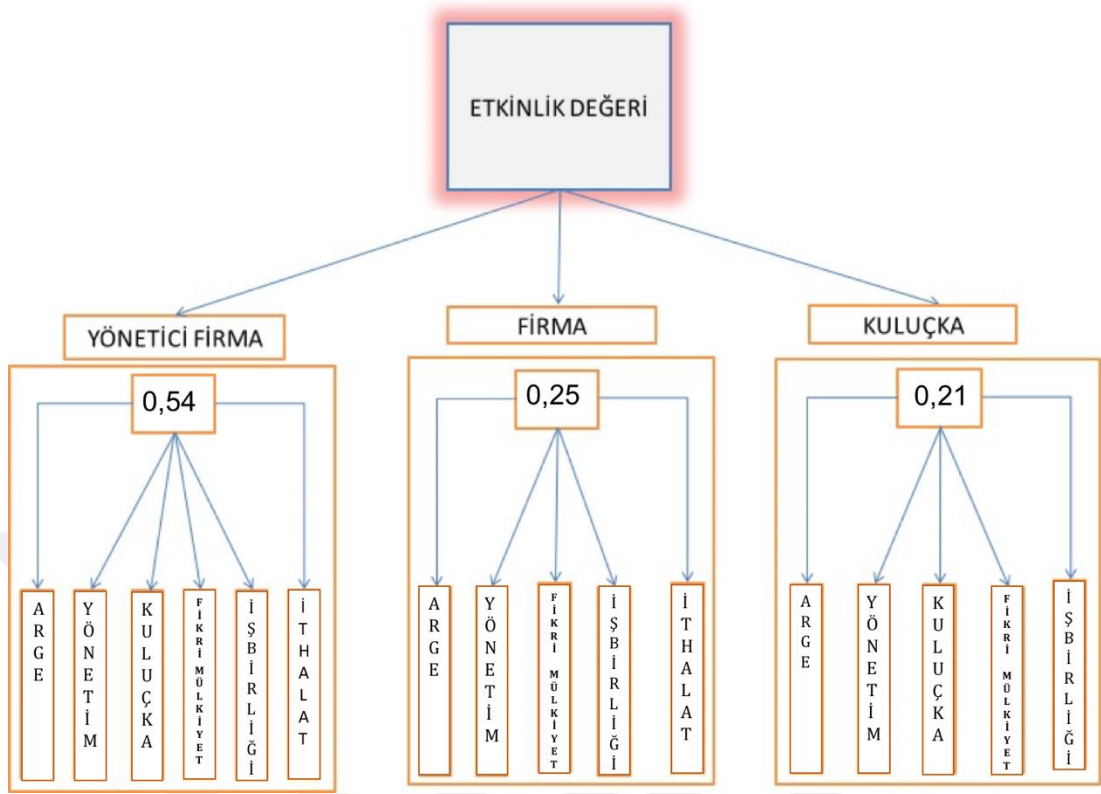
ETKİNLİK DEĞERİ

YÖNETİCİ FİRMA

0,54

ARGE

YÖNETİM

KULUÇKA

FİKRİ MÜLKİYET

İŞBİRLİĞİ

İTHALAT

FİRMA

0,25

ARGE

YÖNETİM

FİKRİ MÜLKİYET

İŞBİRLİĞİ

İTHALAT

KULUÇKA

0,21

ARGE

YÖNETİM

KULUÇKA

FİKRİ MÜLKİYET

İŞBİRLİĞİ